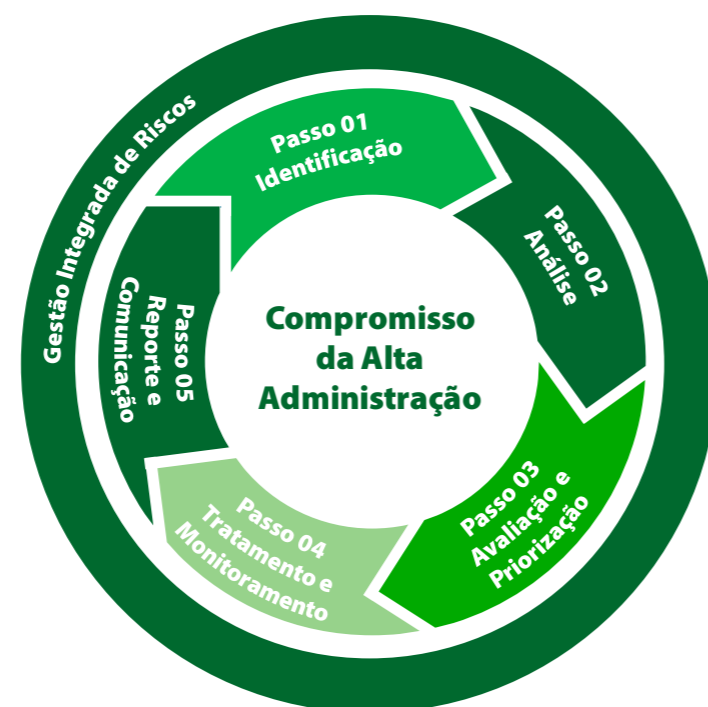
Gestão Integrada de Riscos

Passo 01
Identificação

Passo 02
Análise

Passo 03
Avaliação e
Priorização

Passo 04
Tratamento e
Monitoramento

Passo 05
Reporte e
Comunicação

Compromisso
da Alta
Administração